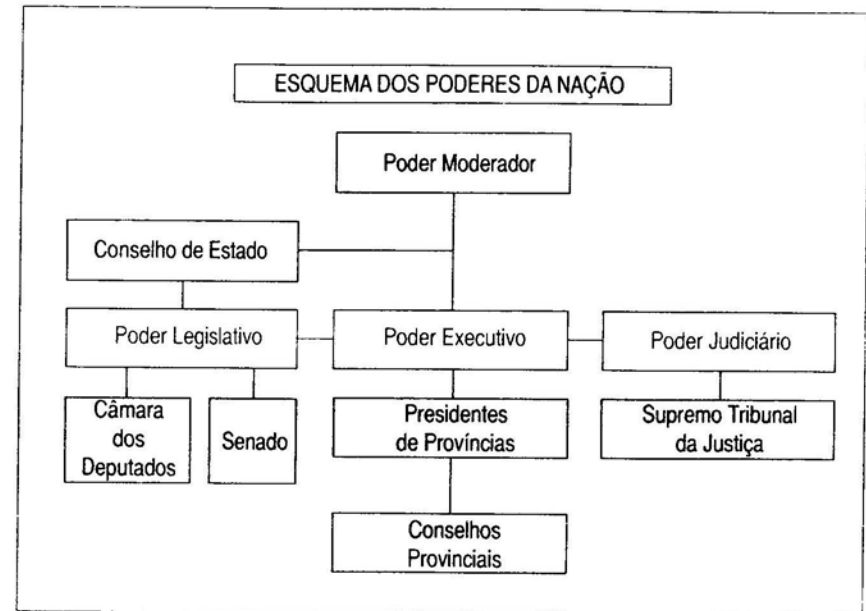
ESQUEMA DOS PODERES DA NAÇÃO

Poder Moderador

Conselho de Estado

Poder Legislativo

Poder Executivo

Poder Judiciário

Câmara dos Deputados

Senado

Presidentes de Províncias

Supremo Tribunal da Justiça

Conselhos Provinciais